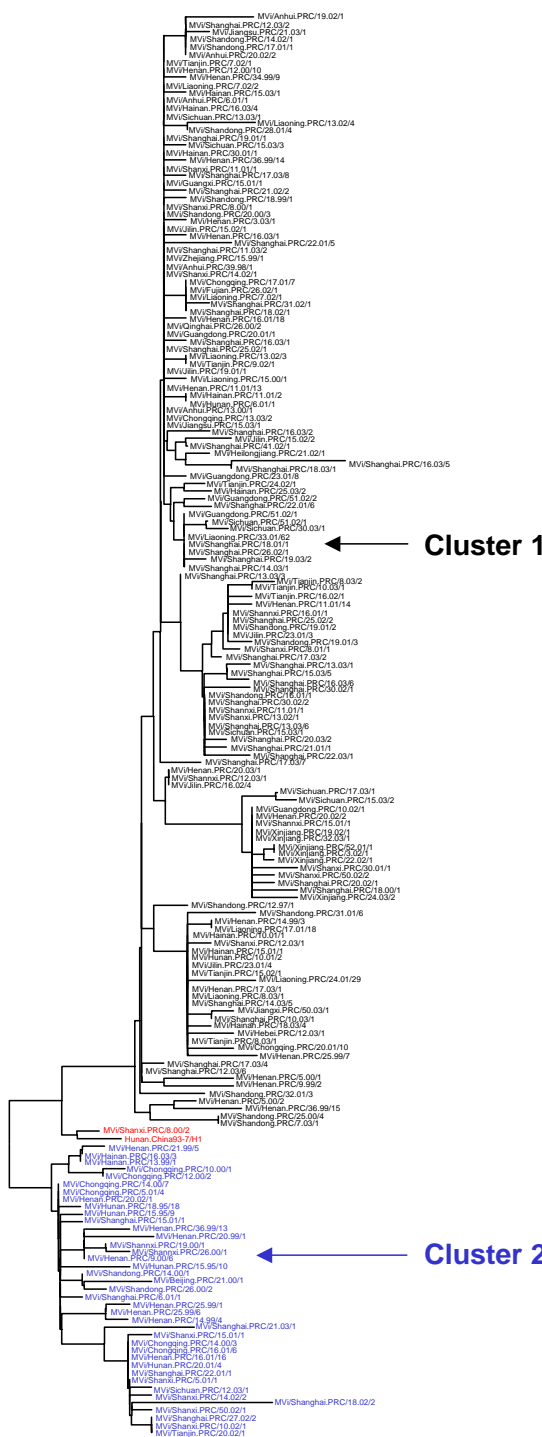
MVi/Anhui.PRC/19.02/1
MVi/Shanghai.PRC/12.03/2
MVi/Jiangsu.PRC/21.03/1
MVi/Shandong.PRC/14.02/1
MVi/Shandong.PRC/17.01/1
MVi/Anhui.PRC/20.02/2
MVi/Tianjin.PRC/7.02/1
MVi/Henan.PRC/12.00/10
MVi/Henan.PRC/34.99/9
MVi/Liaoning.PRC/7.02/2
MVi/Hainan.PRC/15.03/1
MVi/Anhui.PRC/6.01/1
MVi/Hainan.PRC/16.03/4
MVi/Sichuan.PRC/13.03/1
MVi/Liaoning.PRC/13.02/4
MVi/Shandong.PRC/28.01/4
MVi/Shanghai.PRC/19.01/1
MVi/Sichuan.PRC/15.03/3
MVi/Hainan.PRC/30.01/1
MVi/Henan.PRC/36.99/14
MVi/Shanxi.PRC/11.01/1
MVi/Shanghai.PRC/17.03/8
MVi/Guangxi.PRC/15.01/1
MVi/Shanghai.PRC/21.02/2
MVi/Shandong.PRC/18.99/1
MVi/Shanxi.PRC/8.00/1
MVi/Shandong.PRC/20.00/3
MVi/Henan.PRC/3.03/1
MVi/Jilin.PRC/15.02/1
MVi/Henan.PRC/16.03/1
MVi/Shanghai.PRC/22.01/5
MVi/Shanghai.PRC/11.03/2
MVi/Zhejiang.PRC/15.99/1
MVi/Anhui.PRC/39.98/1
MVi/Shanxi.PRC/14.02/1
MVi/Chongqing.PRC/17.01/7
MVi/Fujian.PRC/26.02/1
MVi/Liaoning.PRC/7.02/1
MVi/Shanghai.PRC/31.02/1
MVi/Shanghai.PRC/18.02/1
MVi/Henan.PRC/16.01/18
MVi/Qinghai.PRC/26.00/2
MVi/Guangdong.PRC/20.01/1
MVi/Shanghai.PRC/16.03/1
MVi/Shanghai.PRC/25.02/1
MVi/Liaoning.PRC/13.02/3
MVi/Tianjin.PRC/9.02/1
MVi/Jilin.PRC/19.01/1
MVi/Liaoning.PRC/15.00/1
MVi/Henan.PRC/11.01/13
MVi/Hainan.PRC/11.01/2
MVi/Hunan.PRC/6.01/1
MVi/Anhui.PRC/13.00/1
MVi/Chongqing.PRC/13.03/2
MVi/Jiangsu.PRC/15.03/1
MVi/Shanghai.PRC/16.03/2
MVi/Jilin.PRC/15.02/2
MVi/Shanghai.PRC/41.02/1
MVi/Heilongjiang.PRC/21.02/1
MVi/Shanghai.PRC/18.03/1
MVi/Shanghai.PRC/16.03/5
MVi/Guangdong.PRC/23.01/8
MVi/Tianjin.PRC/24.02/1
MVi/Hainan.PRC/25.03/2
MVi/Guangdong.PRC/51.02/2
MVi/Shanghai.PRC/22.01/6
MVi/Guangdong.PRC/51.02/1
MVi/Sichuan.PRC/51.02/1
MVi/Sichuan.PRC/30.03/1
MVi/Liaoning.PRC/33.01/62
MVi/Shanghai.PRC/18.01/1
MVi/Shanghai.PRC/26.02/1
MVi/Shanghai.PRC/19.03/2
MVi/Shanghai.PRC/14.03/1
Cluster 1
MVi/Shanghai.PRC/13.03/3
MVi/Tianjin.PRC/8.03/2
MVi/Tianjin.PRC/10.03/1
MVi/Tianjin.PRC/16.02/1
MVi/Henan.PRC/11.01/14
MVi/Shannxi.PRC/16.01/1
MVi/Shanghai.PRC/25.02/2
MVi/Shandong.PRC/19.01/2
MVi/Jilin.PRC/23.01/3
MVi/Shandong.PRC/19.01/3
MVi/Shanxi.PRC/8.01/1
MVi/Shanghai.PRC/17.03/2
MVi/Shanghai.PRC/13.03/1
MVi/Shanghai.PRC/15.03/5
MVi/Shanghai.PRC/16.03/6
MVi/Shanghai.PRC/30.02/1
MVi/Shandong.PRC/16.01/1
MVi/Shanghai.PRC/30.02/2
MVi/Shannxi.PRC/11.01/1
MVi/Shanxi.PRC/13.02/1
MVi/Shanghai.PRC/13.03/6
MVi/Sichuan.PRC/15.03/1
MVi/Shanghai.PRC/20.03/2
MVi/Shanghai.PRC/21.01/1
MVi/Shanghai.PRC/22.03/1
MVi/Shanghai.PRC/17.03/7
MVi/Henan.PRC/20.03/1
MVi/Shannxi.PRC/12.03/1
MVi/Jilin.PRC/16.02/4
MVi/Sichuan.PRC/17.03/1
MVi/Sichuan.PRC/15.03/2
MVi/Guangdong.PRC/10.02/1
MVi/Henan.PRC/20.02/2
MVi/Shannxi.PRC/15.01/1
MVi/Xinjiang.PRC/19.02/1
MVi/Xinjiang.PRC/32.03/1
MVi/Xinjiang.PRC/52.01/1
MVi/Xinjiang.PRC/3.02/1
MVi/Xinjiang.PRC/22.02/1
MVi/Shannxi.PRC/30.01/1
MVi/Shanxi.PRC/50.02/2
MVi/Shanghai.PRC/20.02/1
MVi/Shanghai.PRC/18.00/1
MVi/Xinjiang.PRC/24.03/2
MVi/Shandong.PRC/12.97/1
MVi/Shandong.PRC/31.01/6
MVi/Henan.PRC/14.99/3
MVi/Liaoning.PRC/17.01/18
MVi/Hainan.PRC/10.01/1
MVi/Shanxi.PRC/12.03/1
MVi/Hainan.PRC/15.01/1
MVi/Hunan.PRC/10.01/2
MVi/Jilin.PRC/23.01/4
MVi/Tianjin.PRC/15.02/1
MVi/Liaoning.PRC/24.01/29
MVi/Henan.PRC/17.03/1
MVi/Liaoning.PRC/8.03/1
MVi/Shanghai.PRC/14.03/5
MVi/Jiangxi.PRC/50.03/1
MVi/Shanghai.PRC/10.03/1
MVi/Hainan.PRC/18.03/4
MVi/Hebei.PRC/12.03/1
MVi/Tianjin.PRC/8.03/1
MVi/Chongqing.PRC/20.01/10
MVi/Henan.PRC/25.99/7
MVi/Shanghai.PRC/17.03/4
MVi/Shanghai.PRC/12.03/6
MVi/Henan.PRC/5.00/1
MVi/Henan.PRC/9.99/2
MVi/Shandong.PRC/32.01/3
MVi/Henan.PRC/5.00/2
MVi/Henan.PRC/36.99/15
MVi/Shandong.PRC/25.00/4
MVi/Shandong.PRC/7.03/1
MVi/Shanxi.PRC/8.00/2
Hunan.China93-7/H1
MVi/Henan.PRC/21.99/5
MVi/Hainan.PRC/16.03/3
MVi/Henan.PRC/13.99/1
MVi/Chongqing.PRC/10.00/1
MVi/Chongqing.PRC/12.00/2
MVi/Chongqing.PRC/14.00/7
MVi/Chongqing.PRC/5.01/4
MVi/Henan.PRC/20.02/1
MVi/Hunan.PRC/18.95/18
MVi/Hunan.PRC/15.95/9
MVi/Shanghai.PRC/15.01/1
MVi/Henan.PRC/36.99/13
MVi/Henan.PRC/20.99/1
MVi/Shannxi.PRC/19.00/1
MVi/Shannxi.PRC/26.00/1
MVi/Henan.PRC/9.00/6
MVi/Hunan.PRC/15.95/10
Cluster 2
MVi/Shandong.PRC/14.00/1
MVi/Beijing.PRC/21.00/1
MVi/Shandong.PRC/26.00/2
MVi/Shanghai.PRC/6.01/1
MVi/Henan.PRC/25.99/1
MVi/Henan.PRC/25.99/6
MVi/Henan.PRC/14.99/4
MVi/Shanghai.PRC/21.03/1
MVi/Shanxi.PRC/15.01/1
MVi/Chongqing.PRC/14.00/3
MVi/Chongqing.PRC/16.01/6
MVi/Henan.PRC/16.01/16
MVi/Hunan.PRC/20.01/4
MVi/Shanghai.PRC/22.01/1
MVi/Shanxi.PRC/5.01/1
MVi/Sichuan.PRC/12.03/1
MVi/Shanxi.PRC/14.02/2
MVi/Shanghai.PRC/18.02/2
MVi/Shanxi.PRC/50.02/2
MVi/Shanghai.PRC/27.02/2
MVi/Shanxi.PRC/10.02/1
MVi/Tianjin.PRC/20.02/1